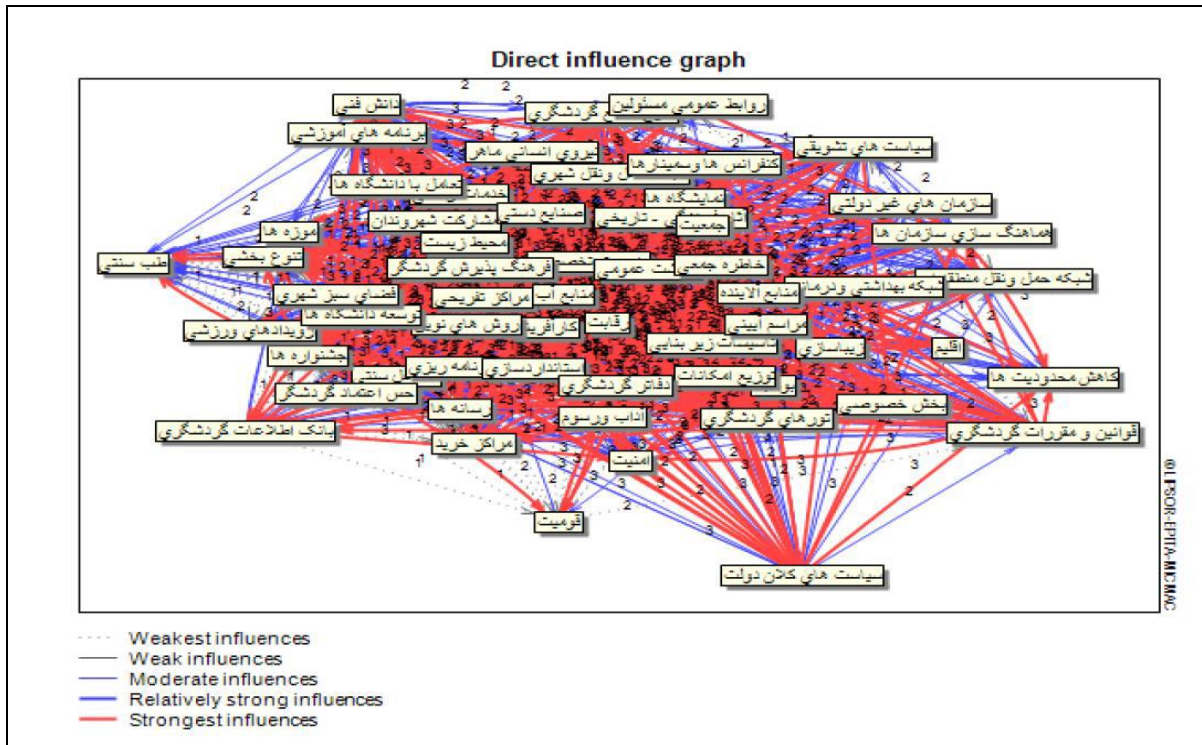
Direct influence graph

دانش فني
روابط عمومي مسئولين
گردشگري
برنامه هاي آموزشي
سياست هاي تشويقي
نيروي انساني ماهر
كنفرانس ها وسمينارها
حمل ونقل شهري
تعامل با دانشگاه ها
نمايشگاه ها
سازمان هاي غير دولتي
مشاركت شهروندان
صنايع دستي
تاريخي
جمعيت
هماهنگ سازي سازمان ها
موزه ها
محيط زيست
تنوع بخشي
طب سنتي
فرهنگ پذيرش گردشگر
خاطره جمعي
عمومي
شبكه حمل ونقل منطقه
شبكه بهداشتي ودرمان
منابع الاينده
منابع آب
مراكز تفريحي
فضاي سبز شهري
توسعه دانشگاه ها
كارآفريني
روش هاي نوين
رقابت
مراسم آييني
رويدادهاي ورزشي
تاسيسات زير بنايي
زيباسازي
اقليم
جشنواره ها
استانداردسازي
نامه ريزي
توزيع امكانات
كاهش محدوديت ها
حس اعتماد گردشگر
دفاتر گردشگري
رسانه ها
بخش خصوصي
آداب ورسوم
تورهاي گردشگري
بانك اطلاعات گردشگري
قوانين و مقررات گردشگري
مراكز خريد
امنيت
قوميت
سياست هاي كلان دولت

©LIPSOR-EPITA-MICMAC

Weakest influences
Weak influences
Moderate influences
Relatively strong influences
Strongest influences